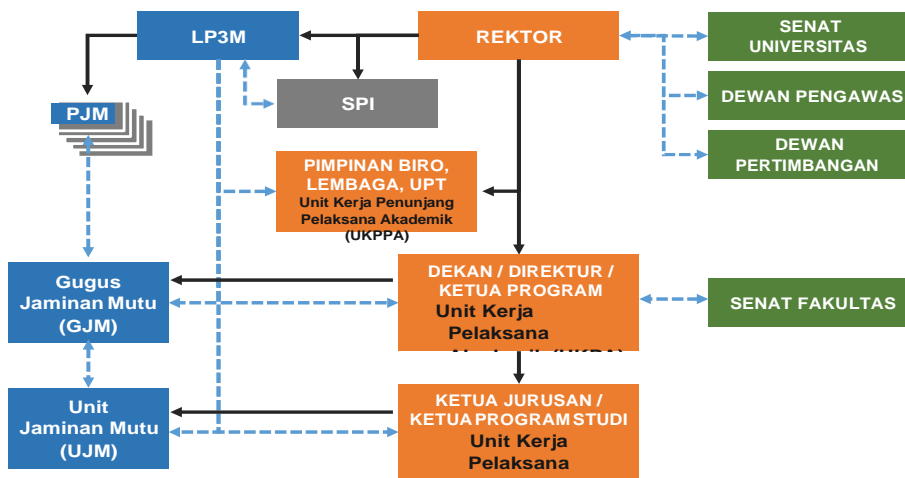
LP3M

REKTOR

SENAT UNIVERSITAS

DEWAN PENGAWAS

DEWAN PERTIMBANGAN

PJM

SPI

PIMPINAN BIRO, LEMBAGA, UPT
Unit Kerja Penunjang Pelaksana Akademik (UKPPA)

Gugus Jaminan Mutu (GJM)

DEKAN / DIREKTUR / KETUA PROGRAM
Unit Kerja Pelaksana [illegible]

SENAT FAKULTAS

Unit Jaminan Mutu (UJM)

KETUA JURUSAN / KETUA PROGRAM STUDI
Unit Kerja Pelaksana